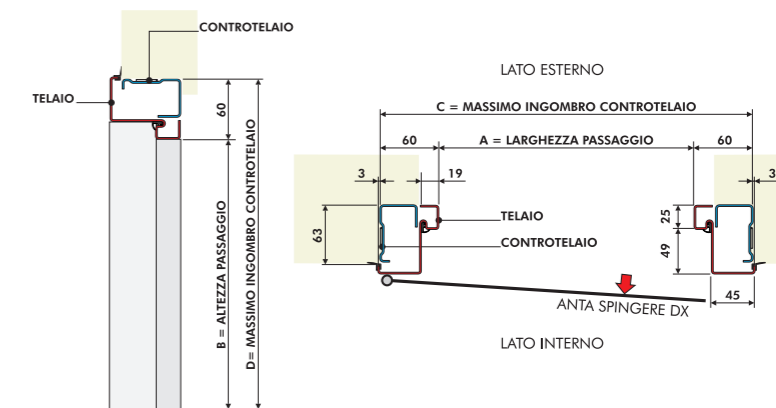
CONTROTELAIO

TELAIO

60

B = ALTEZZA PASSAGGIO

D= MASSIMO INGOMBRO CONTROTELAIO

LATO ESTERNO

C = MASSIMO INGOMBRO CONTROTELAIO

60

A = LARGHEZZA PASSAGGIO

60

3

19

3

63

TELAIO

CONTROTELAIO

25

49

ANTA SPINGERE DX

45

LATO INTERNO